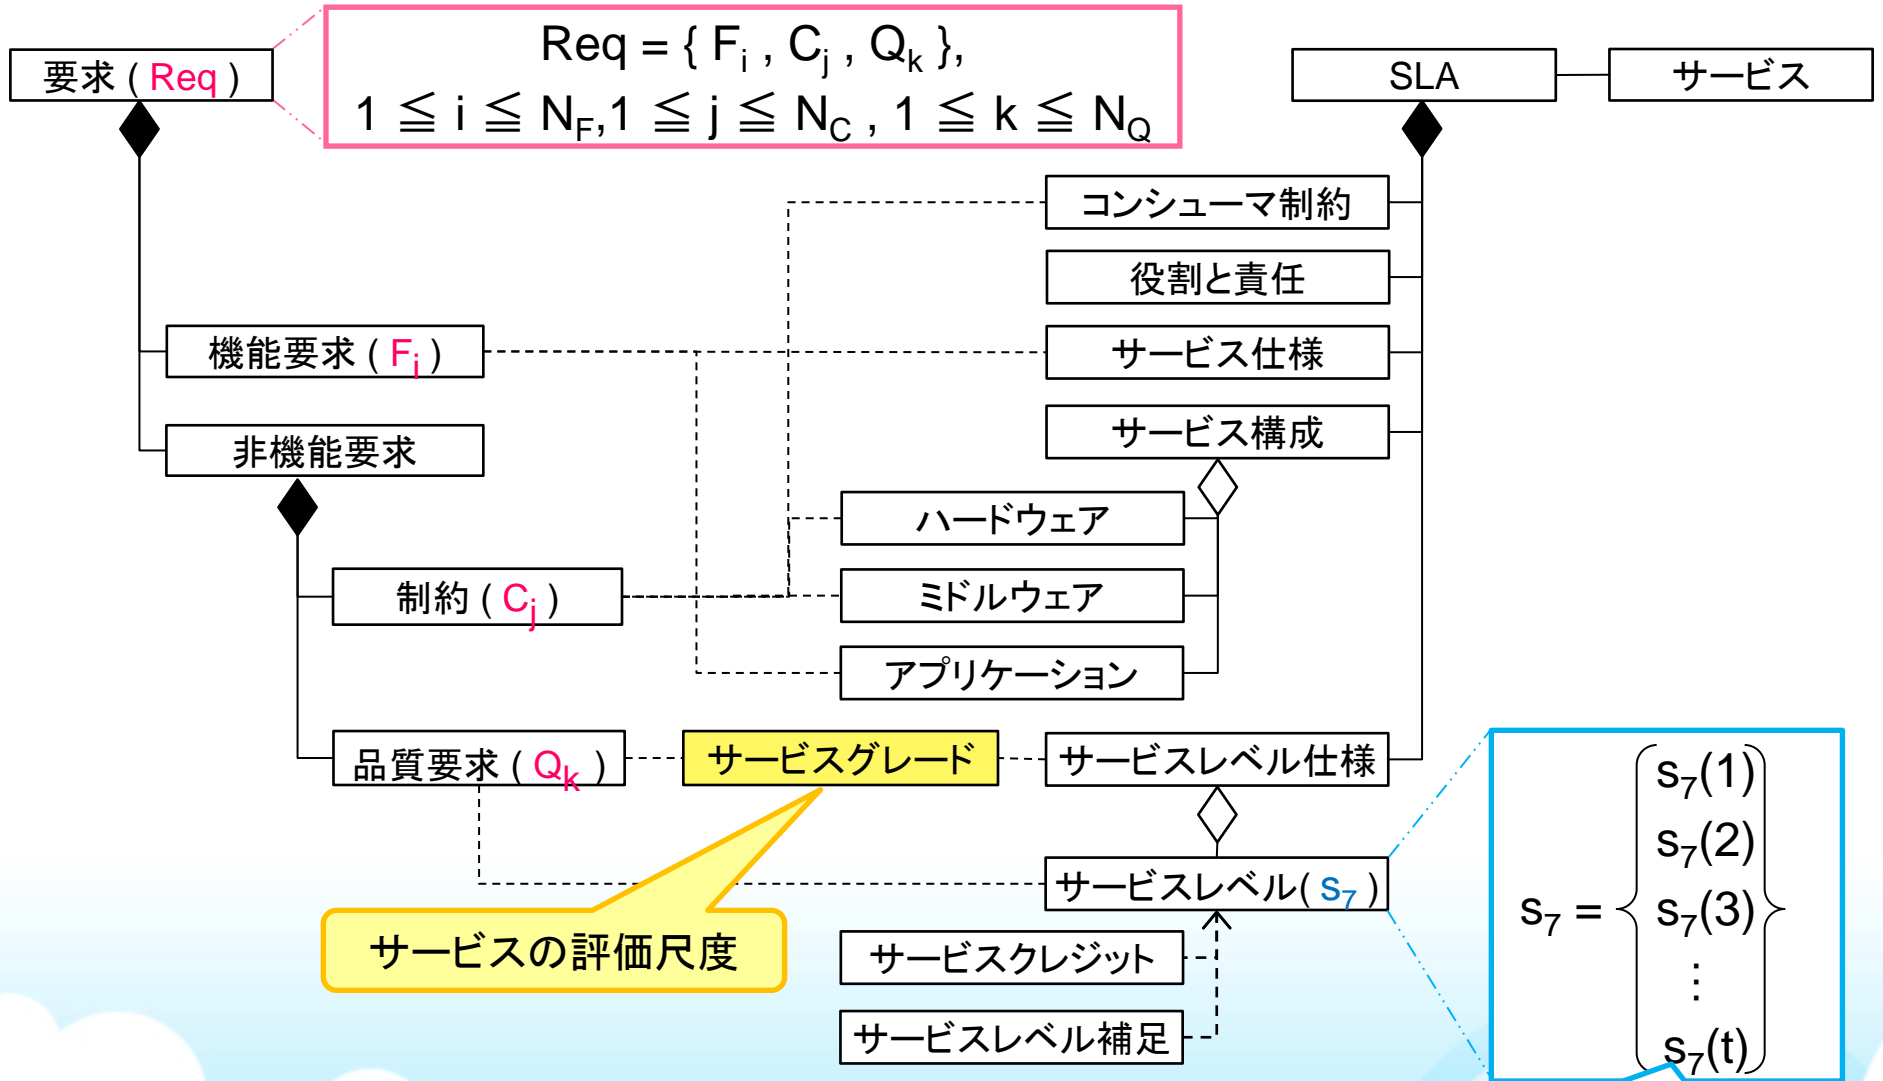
要求 ( Req )

Req = { $F_i$ , $C_j$ , $Q_k$ },
1 ≦ i ≦ $N_F$,1 ≦ j ≦ $N_C$ , 1 ≦ k ≦ $N_Q$

SLA

サービス

コンシューマ制約

役割と責任

機能要求 ( $F_i$ )

サービス仕様

非機能要求

サービス構成

ハードウェア

制約 ( $C_j$ )

ミドルウェア

アプリケーション

品質要求 ( $Q_k$ )

サービスグレード

サービスレベル仕様

サービスレベル( $s_7$ )

サービスの評価尺度

サービスクレジット

サービスレベル補足

$s_7 = \begin{Bmatrix} s_7(1) \\ s_7(2) \\ s_7(3) \\ \vdots \\ s_7(t) \end{Bmatrix}$